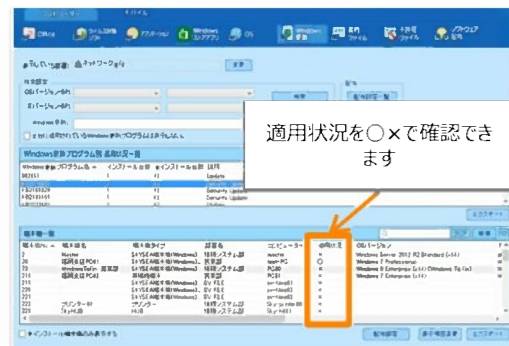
適用状況を○×で確認できます

Windows更新プログラム別 適用状況一覧

端末一覧

Office

Windows 更新

OS

Windows Server 2012 R2 Standard (x64)
Windows 7 Professional
Windows 8 Enterprise (x64) (Windows To Go)
Windows 7 Enterprise (x64)

Security Update
Security Update

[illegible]